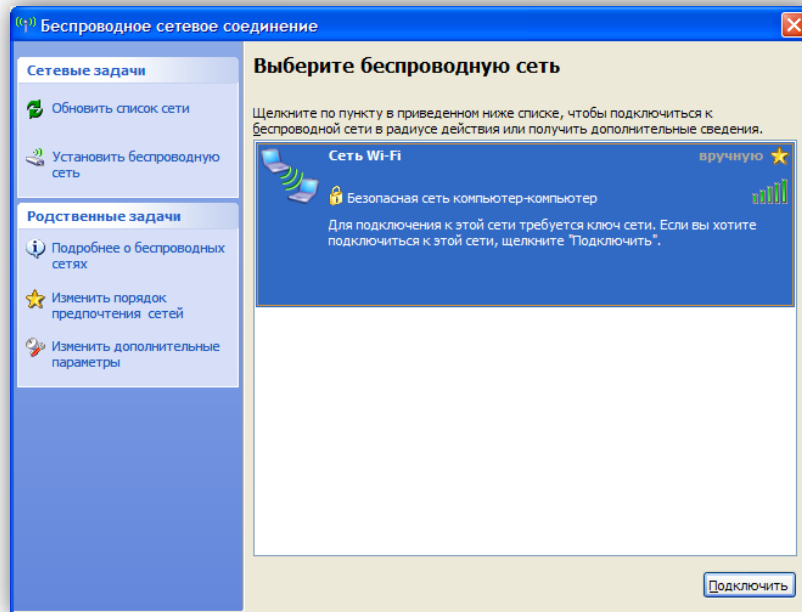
Беспроводное сетевое соединение

Сетевые задачи

Обновить список сети

Установить беспроводную сеть

Родственные задачи

Подробнее о беспроводных сетях

Изменить порядок предпочтения сетей

Изменить дополнительные параметры

Выберите беспроводную сеть

Щелкните по пункту в приведенном ниже списке, чтобы подключиться к беспроводной сети в радиусе действия или получить дополнительные сведения.

Сеть Wi-Fi

вручную

Безопасная сеть компьютер-компьютер

Для подключения к этой сети требуется ключ сети. Если вы хотите подключиться к этой сети, щелкните "Подключить".

Подключить